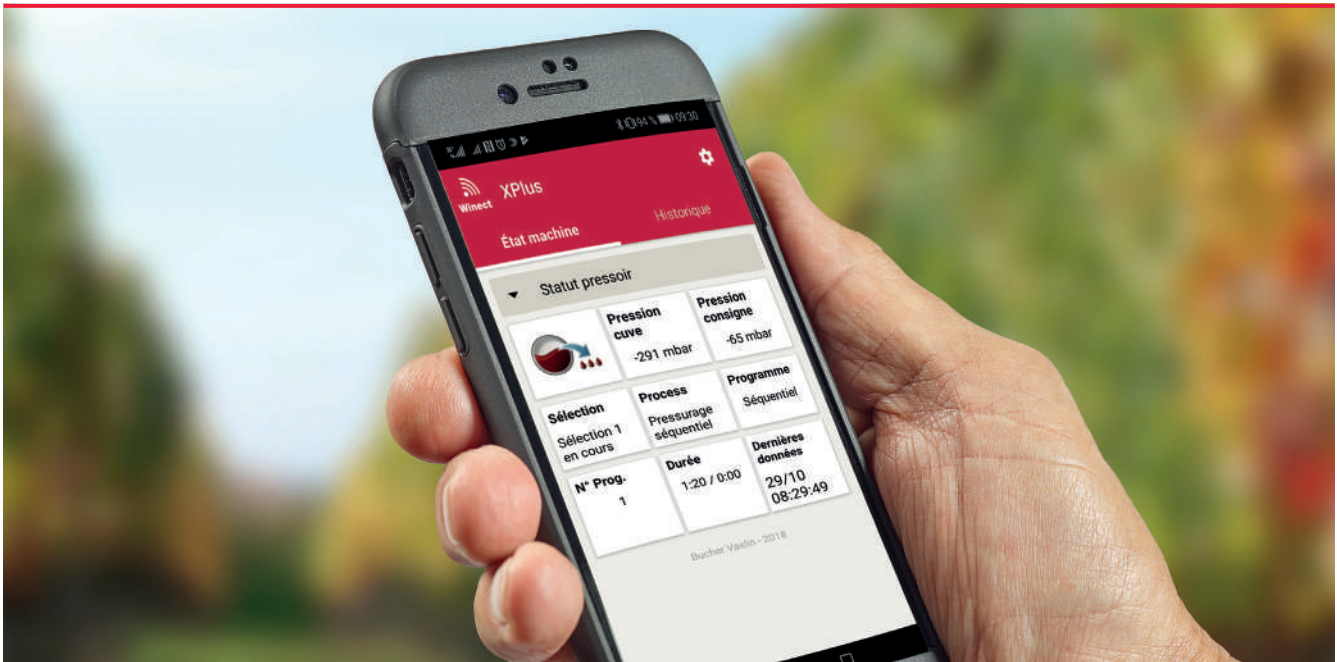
94% 09:30

Winect XPlus

État machine

Historique

Statut pressoir

Pression cuve
-291 mbar

Pression consigne
-65 mbar

Sélection
Sélection 1 en cours

Process
Pressurage séquentiel

Programme
Séquentiel

N° Prog.
1

Durée
1:20 / 0:00

Dernières données
29/10 08:29:49

Bucher Vaslin - 2018